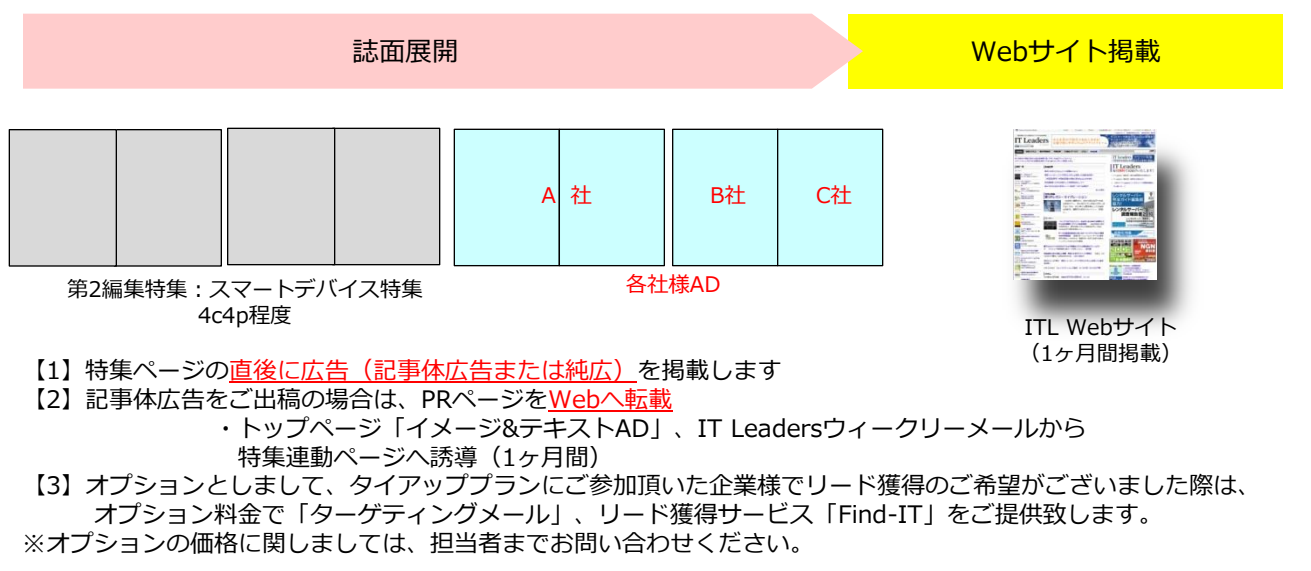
誌面展開

Webサイト掲載

A 社

B社

C社

第2編集特集：スマートデバイス特集
4c4p程度

各社様AD

IT Leaders

ITL Webサイト
（1ヶ月間掲載）

【1】特集ページの直後に広告（記事体広告または純広）を掲載します
【2】記事体広告をご出稿の場合は、PRページをWebへ転載
・トップページ「イメージ&テキストAD」、IT Leadersウィークリーメールから
特集連動ページへ誘導（1ヶ月間）
【3】オプションとしまして、タイアッププランにご参加頂いた企業様でリード獲得のご希望がございました際は、
オプション料金で「ターゲティングメール」、リード獲得サービス「Find-IT」をご提供致します。
※オプションの価格に関しましては、担当者までお問い合わせください。